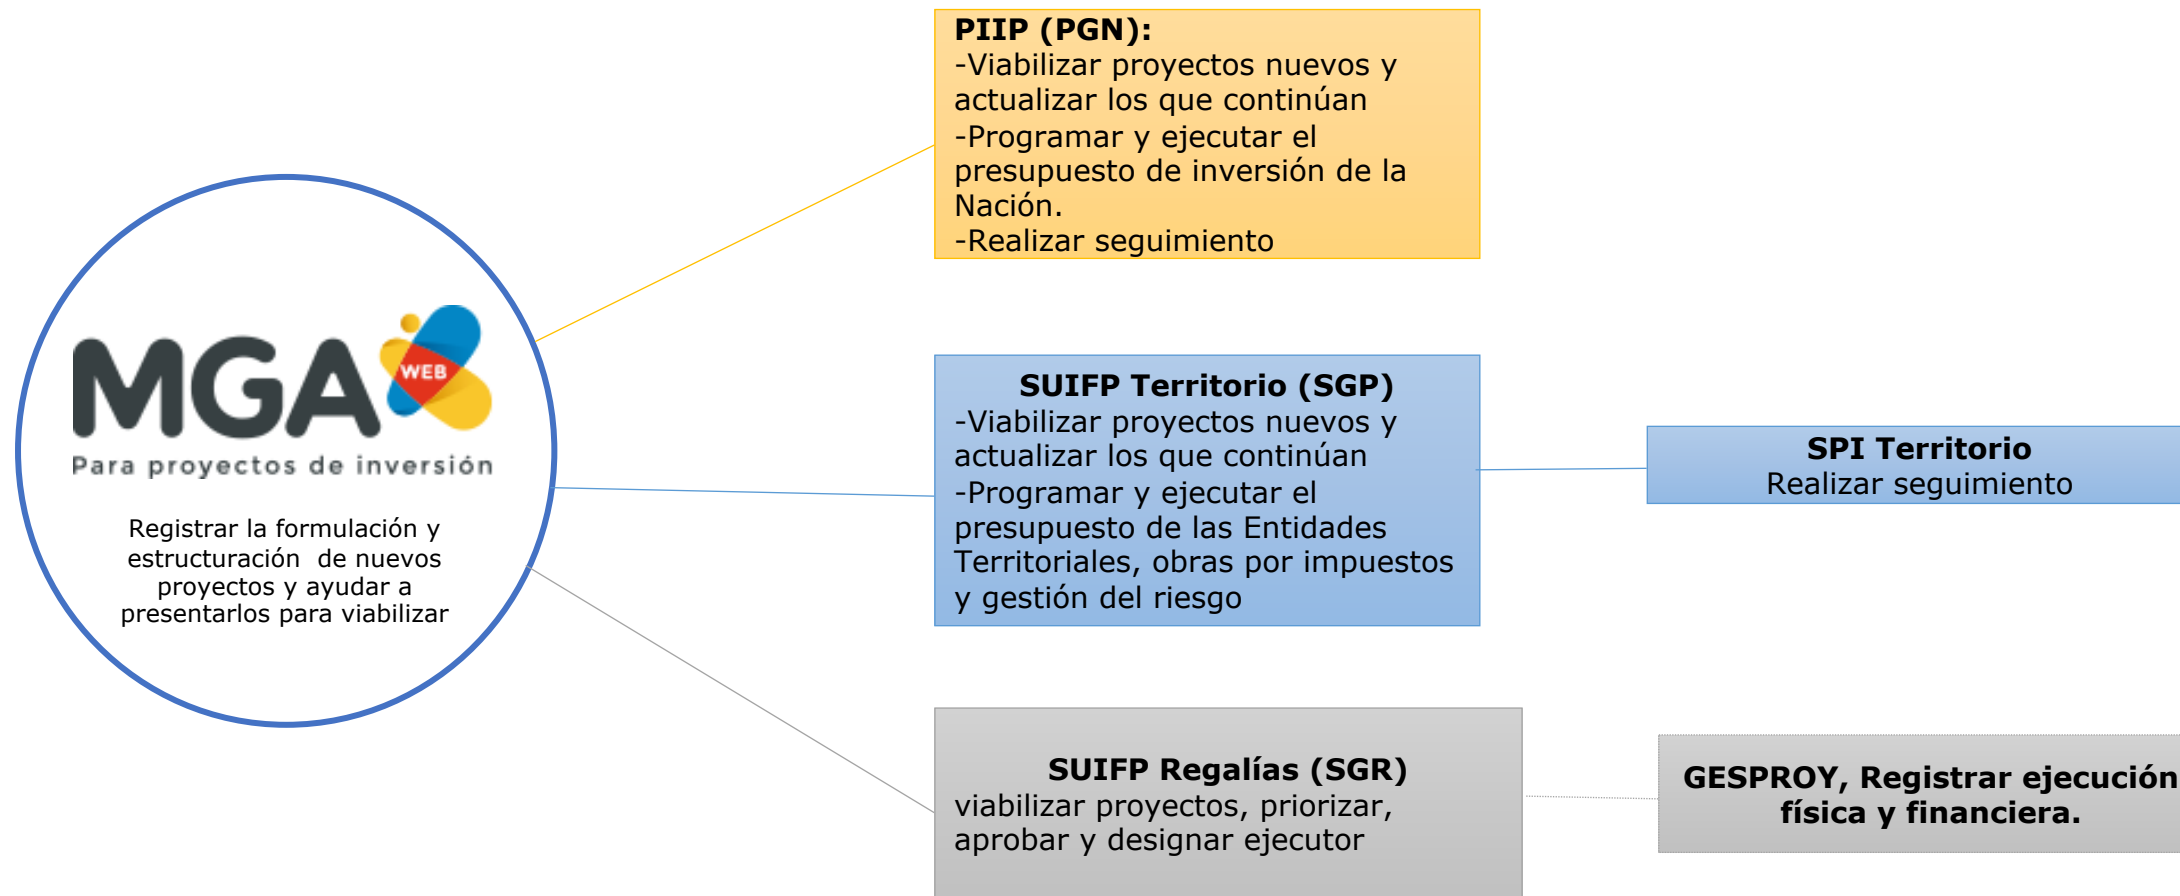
MGA WEB
Para proyectos de inversión

Registrar la formulación y estructuración de nuevos proyectos y ayudar a presentarlos para viabilizar

PIIP (PGN):
-Viabilizar proyectos nuevos y actualizar los que continúan
-Programar y ejecutar el presupuesto de inversión de la Nación.
-Realizar seguimiento

SUIFP Territorio (SGP)
-Viabilizar proyectos nuevos y actualizar los que continúan
-Programar y ejecutar el presupuesto de las Entidades Territoriales, obras por impuestos y gestión del riesgo

SPI Territorio
Realizar seguimiento

SUIFP Regalías (SGR)
viabilizar proyectos, priorizar, aprobar y designar ejecutor

GESPROY, Registrar ejecución física y financiera.